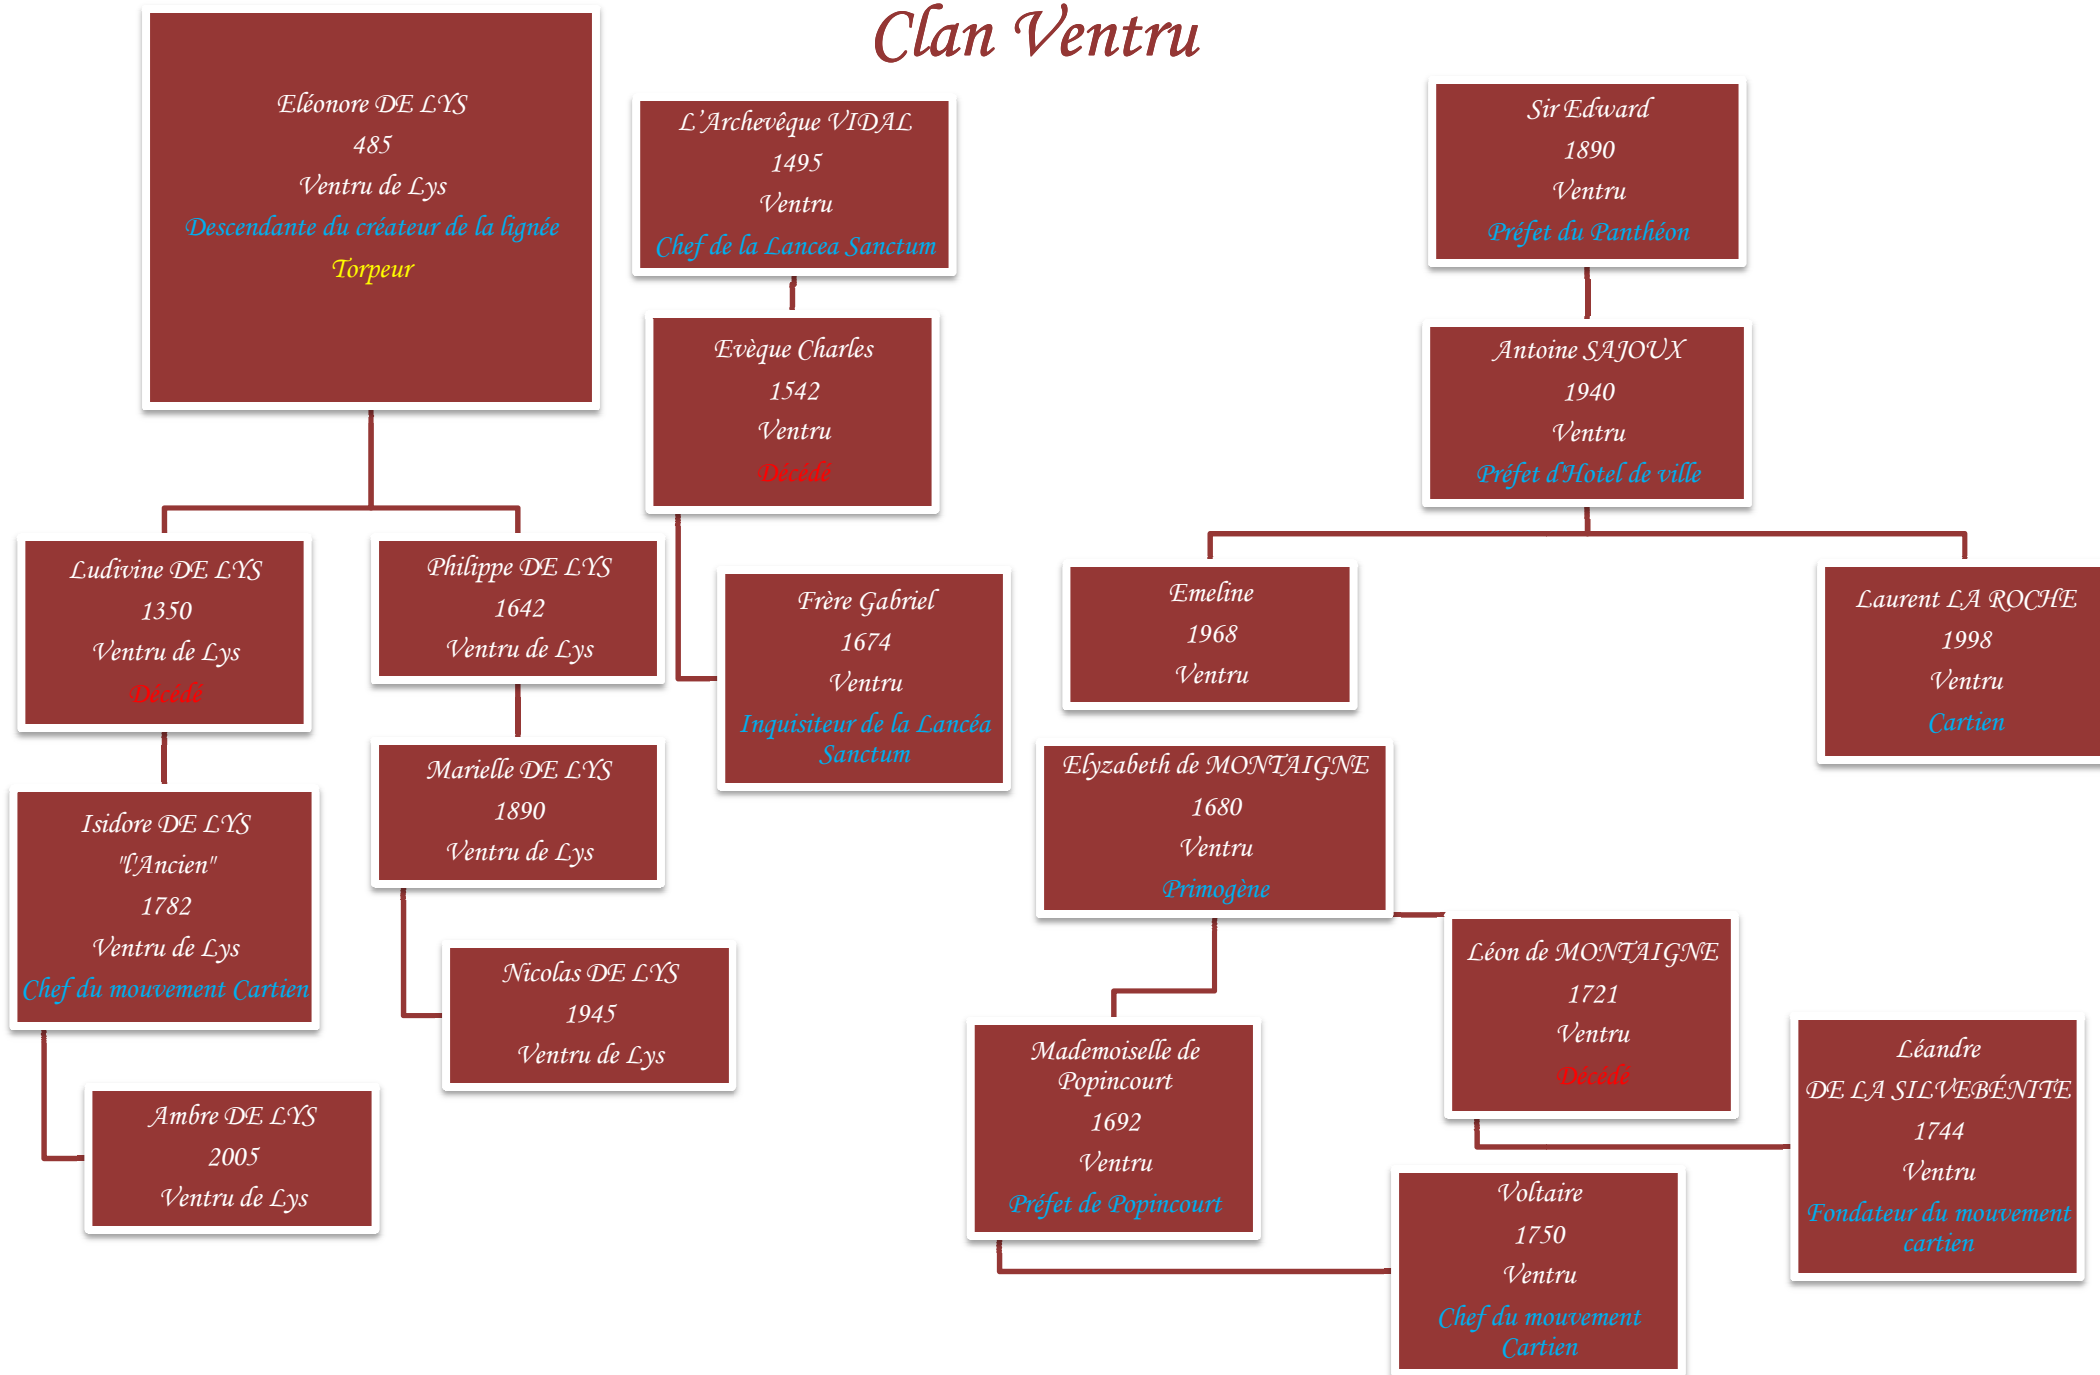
Clan Ventru

Eléonore DE LYS
485
Ventru de Lys
Descendante du créateur de la lignée
Torpeur

L'Archevêque VIDAL
1495
Ventru
Chef de la Lancea Sanctum

Sir Edward
1890
Ventru
Préfet du Panthéon

Evèque Charles
1542
Ventru
Décédé

Antoine SAJOUX
1940
Ventru
Préfet d'Hotel de ville

Ludivine DE LYS
1350
Ventru de Lys
Décédé

Philippe DE LYS
1642
Ventru de Lys

Frère Gabriel
1674
Ventru
Inquisiteur de la Lancéa Sanctum

Emeline
1968
Ventru

Laurent LA ROCHE
1998
Ventru
Cartien

Marielle DE LYS
1890
Ventru de Lys

Elyzabeth de MONTAIGNE
1680
Ventru
Primogène

Isidore DE LYS
"l'Ancien"
1782
Ventru de Lys
Chef du mouvement Cartien

Nicolas DE LYS
1945
Ventru de Lys

Léon de MONTAIGNE
1721
Ventru
Décédé

Ambre DE LYS
2005
Ventru de Lys

Mademoiselle de Popincourt
1692
Ventru
Préfet de Popincourt

Léandre
DE LA SILVEBÉNITE
1744
Ventru
Fondateur du mouvement cartien

Voltaire
1750
Ventru
Chef du mouvement Cartien